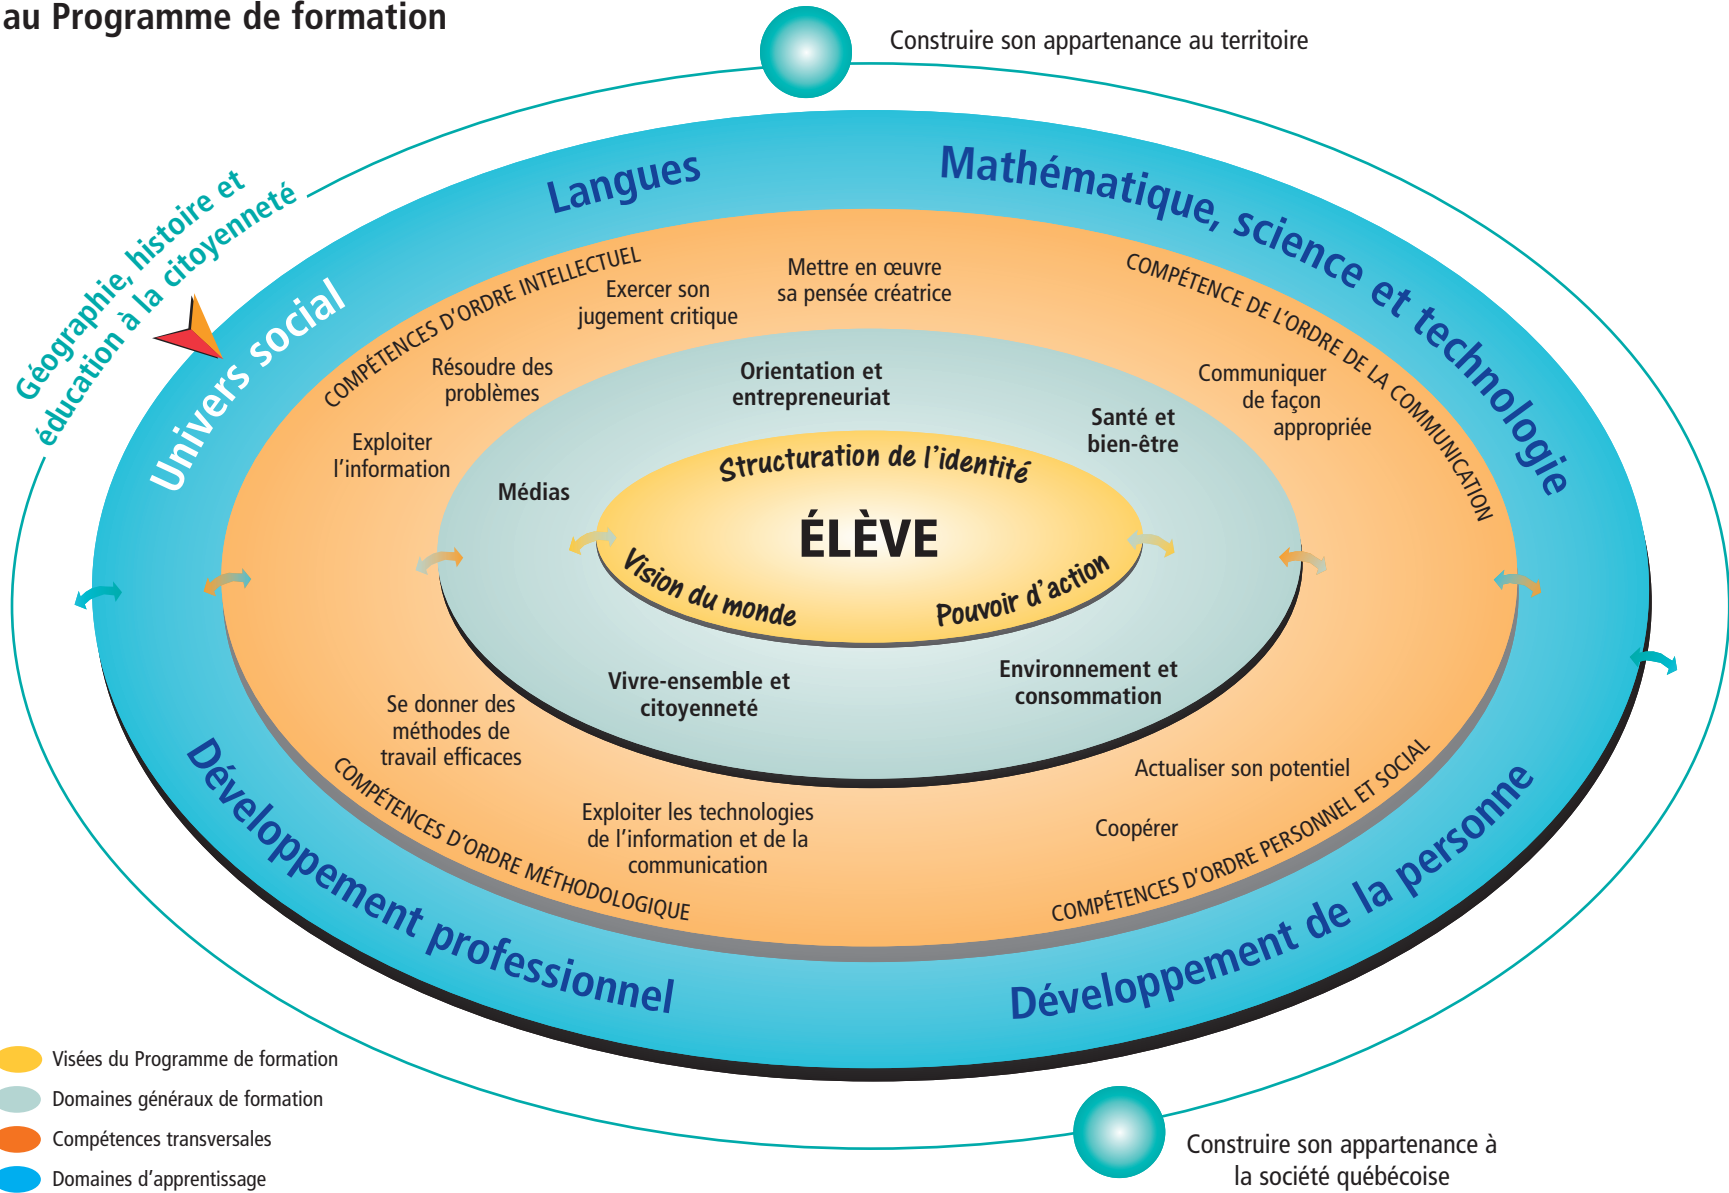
au Programme de formation

Construire son appartenance au territoire

Géographie, histoire et éducation à la citoyenneté

Langues

Mathématique, science et technologie

Univers social

COMPÉTENCES D'ORDRE INTELLECTUEL

Exercer son jugement critique

Mettre en œuvre sa pensée créatrice

COMPÉTENCE DE L'ORDRE DE LA COMMUNICATION

Résoudre des problèmes

Exploiter l'information

Communiquer de façon appropriée

Orientation et entrepreneuriat

Santé et bien-être

Médias

Structuration de l'identité

ÉLÈVE

Vision du monde

Pouvoir d'action

Vivre-ensemble et citoyenneté

Environnement et consommation

Se donner des méthodes de travail efficaces

Actualiser son potentiel

Exploiter les technologies de l'information et de la communication

Coopérer

COMPÉTENCES D'ORDRE MÉTHODOLOGIQUE

COMPÉTENCES D'ORDRE PERSONNEL ET SOCIAL

Développement professionnel

Développement de la personne

Visées du Programme de formation

Domaines généraux de formation

Compétences transversales

Domaines d'apprentissage

Construire son appartenance à la société québécoise